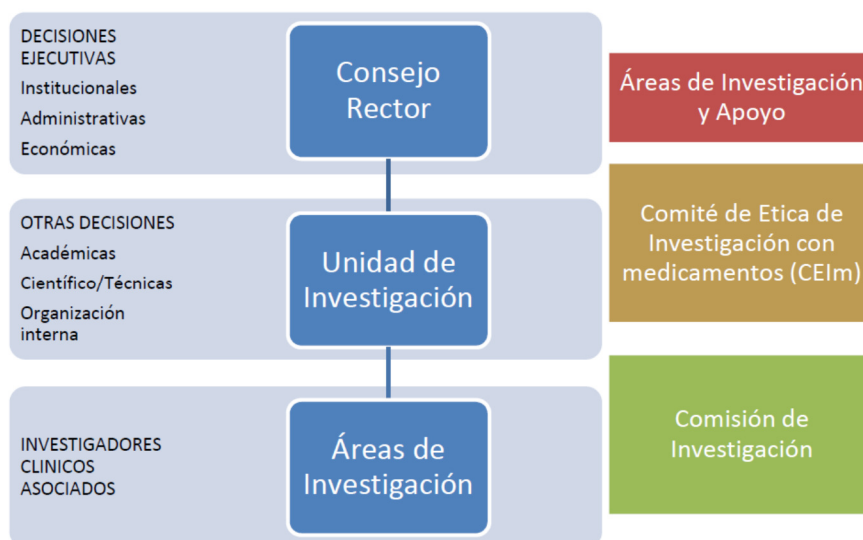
DECISIONES EJECUTIVAS
Institucionales
Administrativas
Económicas

Consejo Rector

OTRAS DECISIONES
Académicas
Científico/Técnicas
Organización interna

Unidad de Investigación

INVESTIGADORES CLINICOS ASOCIADOS

Áreas de Investigación

Áreas de Investigación y Apoyo

Comité de Etica de Investigación con medicamentos (CEIm)

Comisión de Investigación